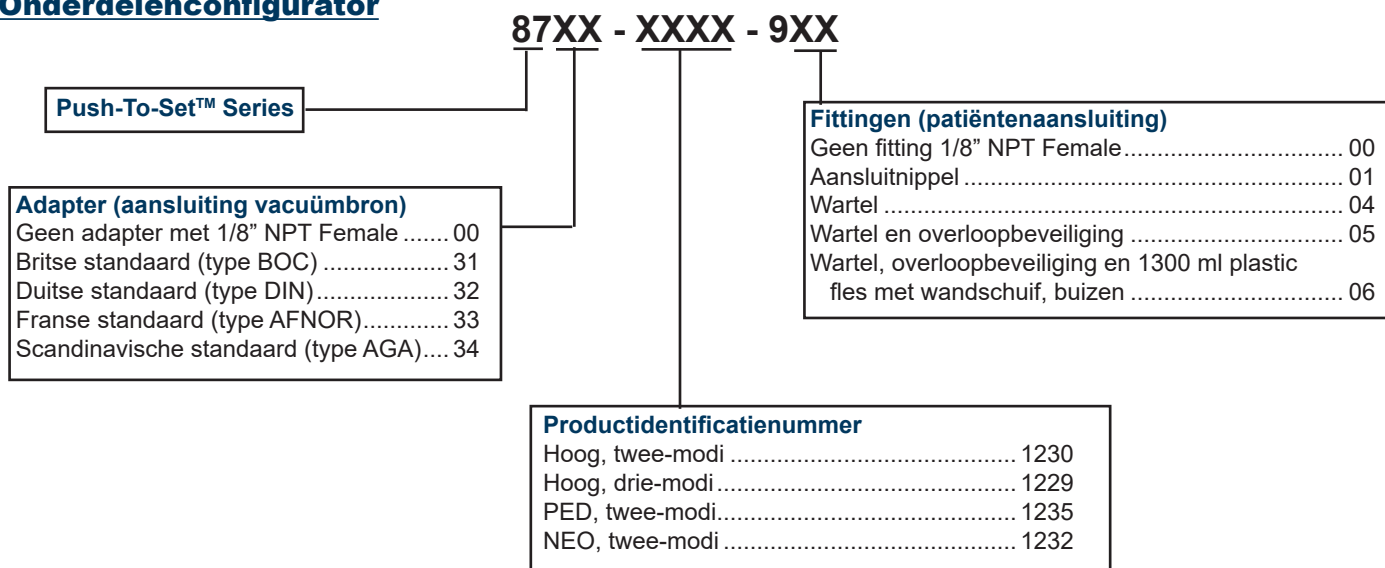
Onderdelenconfigurator

87XX - XXXX - 9XX

Push-To-Set™ Series

Adapter (aansluiting vacuümbron)
Geen adapter met 1/8” NPT Female ....... 00
Britse standaard (type BOC) ................... 31
Duitse standaard (type DIN)..................... 32
Franse standaard (type AFNOR)............. 33
Scandinavische standaard (type AGA).... 34

Fittingen (patiëntenaansluiting)
Geen fitting 1/8” NPT Female................................ 00
Aansluitnippel ........................................................ 01
Wartel ..................................................................... 04
Wartel en overloopbeveiliging ............................... 05
Wartel, overloopbeveiliging en 1300 ml plastic fles met wandschuif, buizen ............................... 06

Productidentificatienummer
Hoog, twee-modi ........................................... 1230
Hoog, drie-modi.............................................. 1229
PED, twee-modi.............................................. 1235
NEO, twee-modi ............................................. 1232